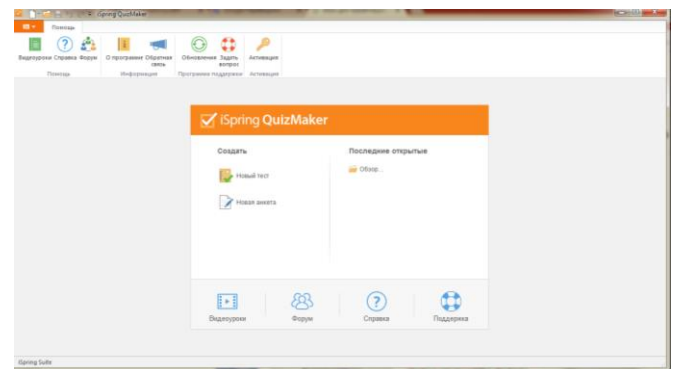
iSpring QuizMaker

Помощь

Видеоуроки Справка Форум
Помощь

О программе Обратная связь
Информация

Обновления Задать вопрос
Программа поддержки

Активация
Активация

iSpring QuizMaker

Создать

Новый тест

Новая анкета

Последние открытые

Обзор...

Видеоуроки

Форум

Справка

Поддержка

iSpring Suite